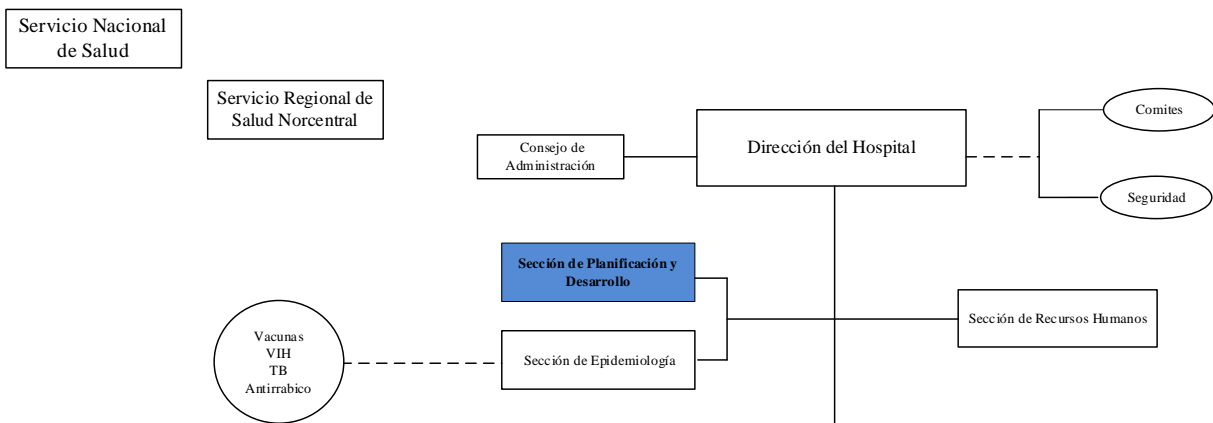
Servicio Nacional de Salud

Servicio Regional de Salud Norcentral

Consejo de Administración

Dirección del Hospital

Comites

Seguridad

Sección de Planificación y Desarrollo

Sección de Recursos Humanos

Vacunas
VIH
TB
Antirrabico

Sección de Epidemiología